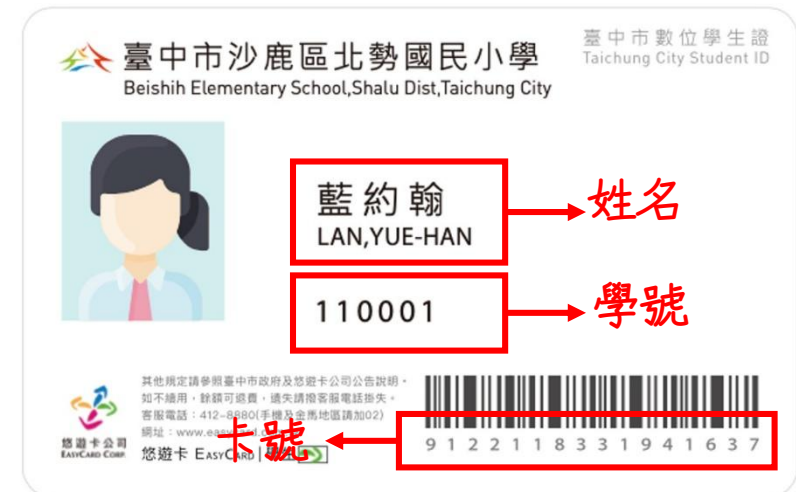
臺中市沙鹿區北勢國民小學
Beishih Elementary School,Shalu Dist,Taichung City

臺中市數位學生證
Taichung City Student ID

藍約翰
LAN,YUE-HAN

姓名

110001

學號

其他規定請參照臺中市政府及悠遊卡公司公告說明。
如不續用，餘額可退費，遺失請撥客服電話掛失。
客服電話：412-8880(手機及金馬地區請加02)
網址：www.easy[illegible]

悠遊卡公司
EASYCARD CORP.

悠遊卡 EASYCARD

卡號

9122118331941637